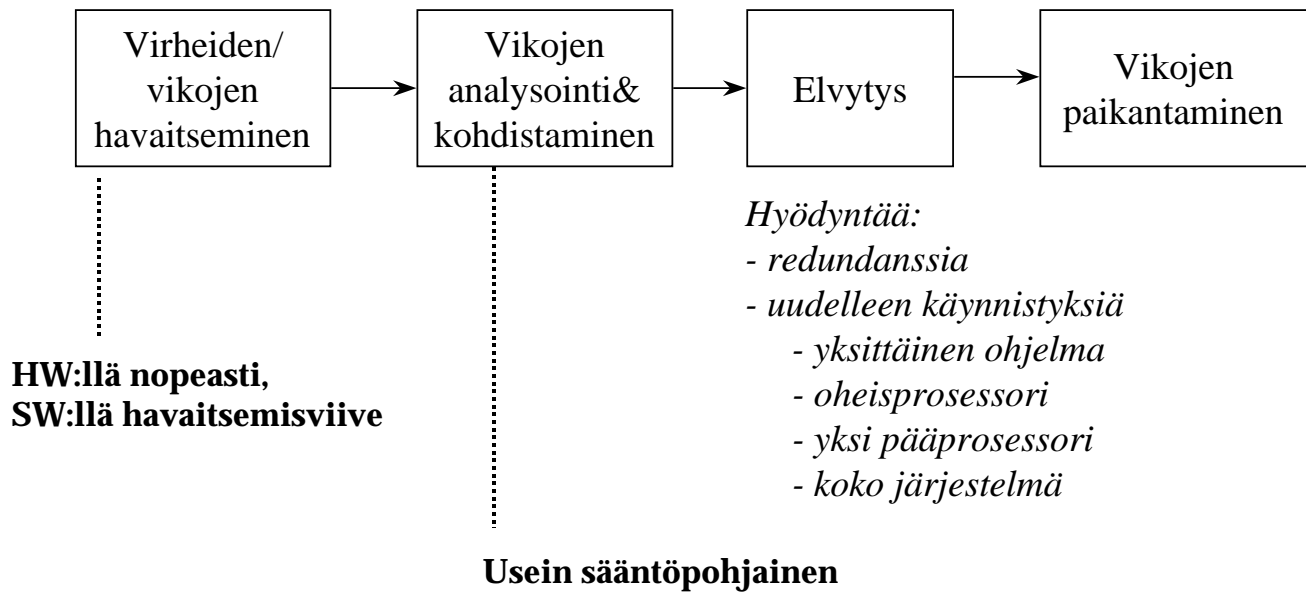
Virheiden/ vikojen havaitseminen

Vikojen analysointi& kohdistaminen

Elvytys

Vikojen paikantaminen

Hyödyntää:
- redundanssia
- uudelleen käynnistyksiä
- yksittäinen ohjelma
- oheisprosessori
- yksi pääprosessori
- koko järjestelmä

HW:llä nopeasti,
SW:llä havaitsemisviive

Usein sääntöpohjainen